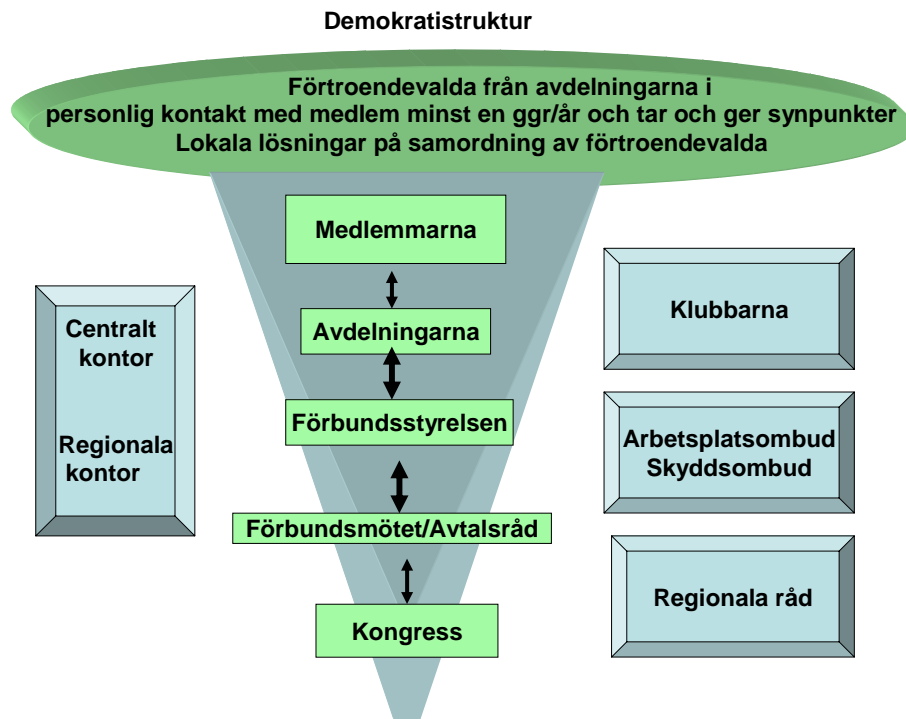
Demokratistruktur

Förtroendevalda från avdelningarna i personlig kontakt med medlem minst en ggr/år och tar och ger synpunkter
Lokala lösningar på samordning av förtroendevalda

Medlemmarna

Avdelningarna

Förbundsstyrelsen

Förbundsmötet/Avtalsråd

Kongress

Centralt kontor

Regionala kontor

Klubbarna

Arbetsplatsombud
Skyddsombud

Regionala råd